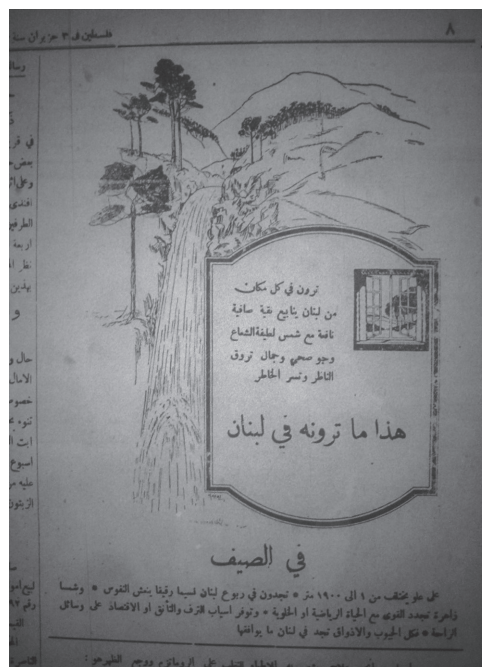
فلسطين في ٣ حزيران سنة

٨

ترون في كل مكان من لبنان ينابيع نقية صافية ناغمة مع شمس لطيفة الشعاع وجو صحي وجمال تروق الناظر وتسر الخاطر

هذا ما ترونه في لبنان

في الصيف

على علو يختلف من ١ الى ١٩٠٠ متر • تجدون في ربوع لبنان نسيماً رقيقاً ينعش النفوس • وشمساً زاهرة تجدد القوى مع الحياة الرياضية او الملهية • وتوفر اسباب الترف والتأنق او الاقتصاد على وسائل الراحة • تملأ الجيوب والاذواق تجد في لبنان ما يوافقها

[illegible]

وما

في قر
بعض
وعلى
افندي
الطرفين
اربعة
نظر
يدين

و

سال و
الامال
خصوص
تنوه به
ات
اسبوع
عليه م
الزيتون

ليع امر
رقم ١٢
الت
الن